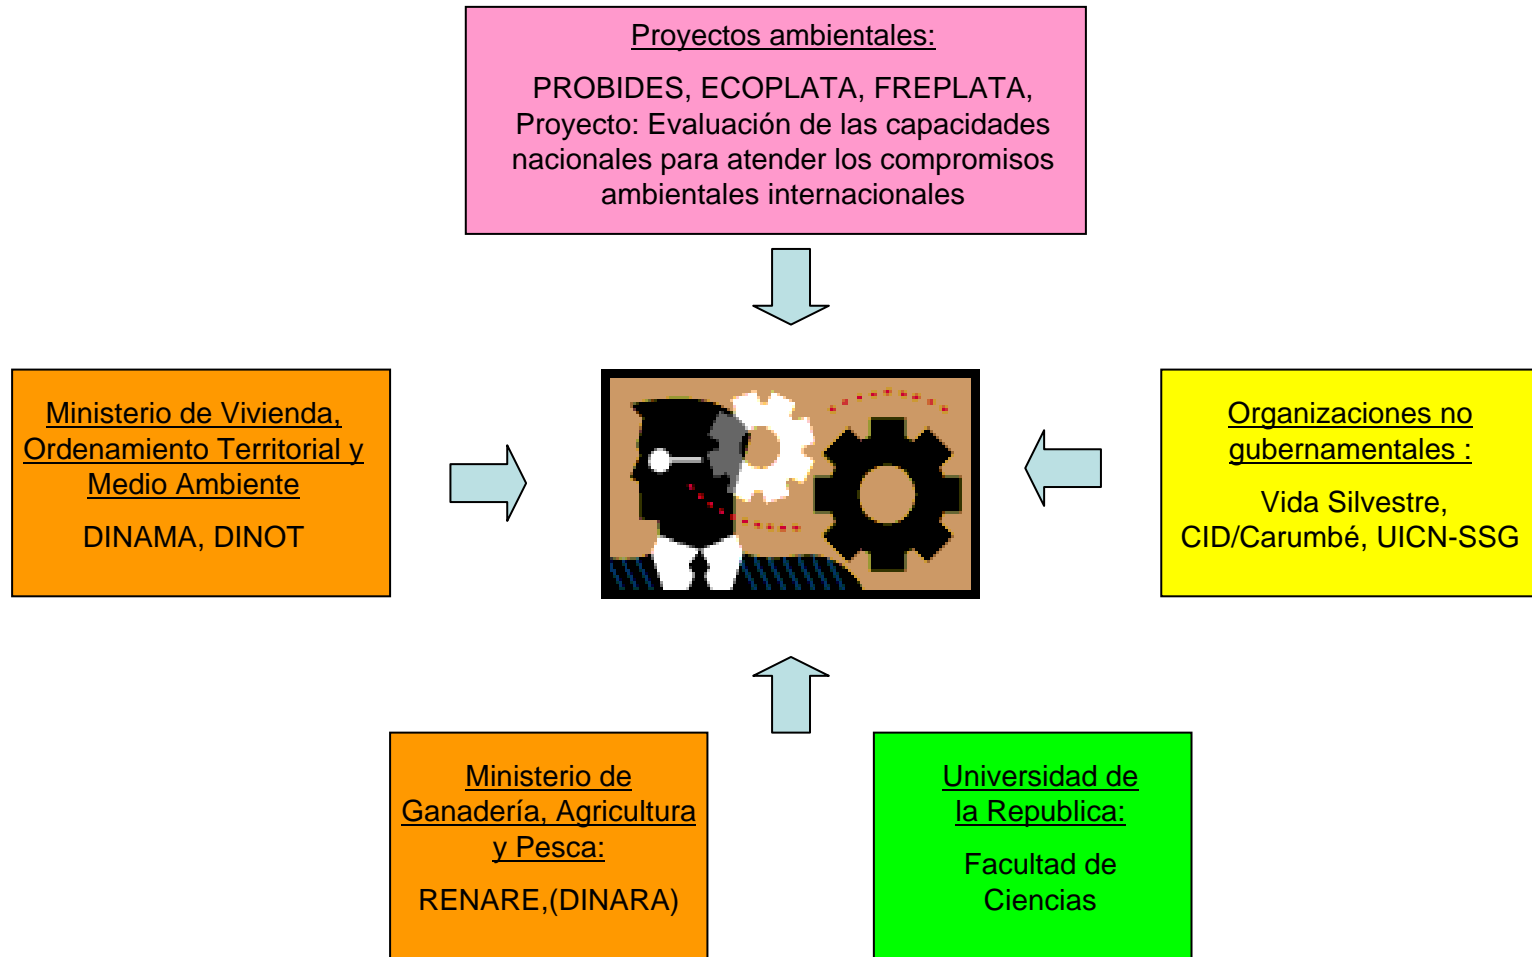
Proyectos ambientales:

PROBIDES, ECOPLATA, FREPLATA, Proyecto: Evaluación de las capacidades nacionales para atender los compromisos ambientales internacionales

Ministerio de Vivienda, Ordenamiento Territorial y Medio Ambiente

DINAMA, DINOT

Organizaciones no gubernamentales :

Vida Silvestre, CID/Carumbé, UICN-SSG

Ministerio de Ganadería, Agricultura y Pesca:

RENARE,(DINARA)

Universidad de la Republica:

Facultad de Ciencias